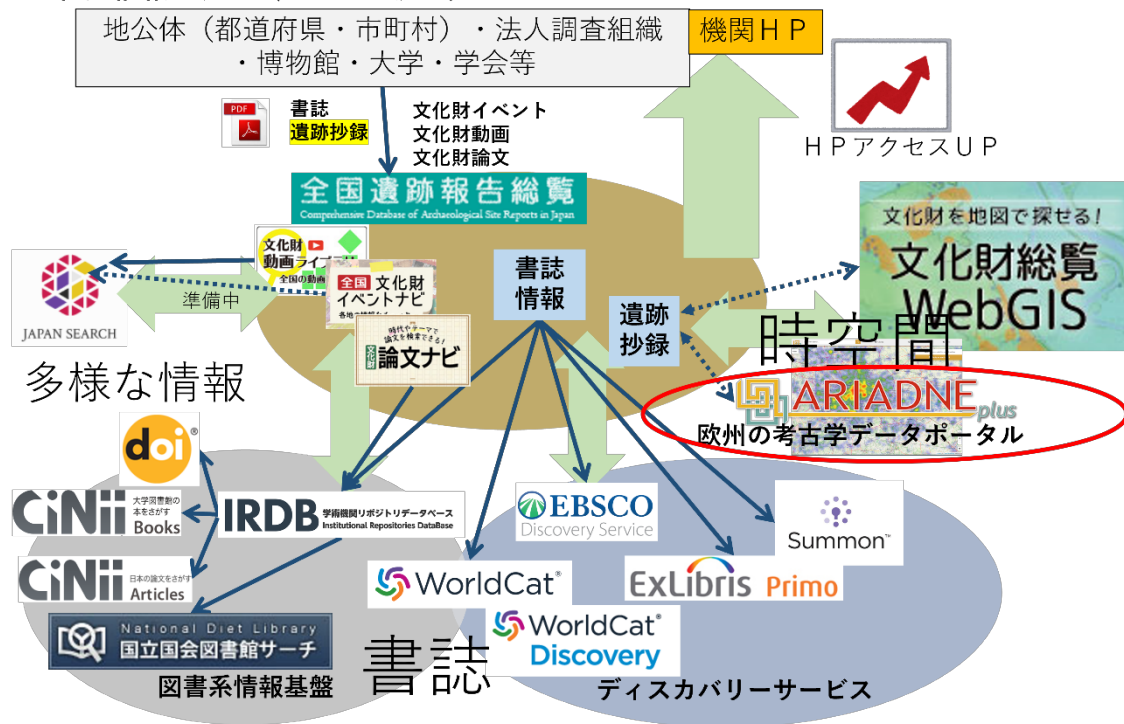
地公体（都道府県・市町村）・法人調査組織・博物館・大学・学会等

機関ＨＰ

ＨＰアクセスＵＰ

書誌
遺跡抄録

文化財イベント
文化財動画
文化財論文

全国遺跡報告総覧
Comprehensive Database of Archaeological Site Reports in Japan

文化財動画ライブラリー
全国の動画

全国 文化財イベントナビ

時代やテーマで論文を検索できる！
文化財 論文ナビ

JAPAN SEARCH

準備中

多様な情報

書誌情報

遺跡抄録

文化財を地図で探せる！
文化財総覧WebGIS

時空間

ARIADNE plus
欧州の考古学データポータル

doi

CiNii 大学図書館の本をさがす Books

CiNii 日本の論文をさがす Articles

IRDB 学術機関リポジトリデータベース Institutional Repositories DataBase

National Diet Library
国立国会図書館サーチ

図書系情報基盤

EBSCO Discovery Service

Summon

WorldCat

WorldCat Discovery

ExLibris Primo

書誌

ディスカバリーサービス